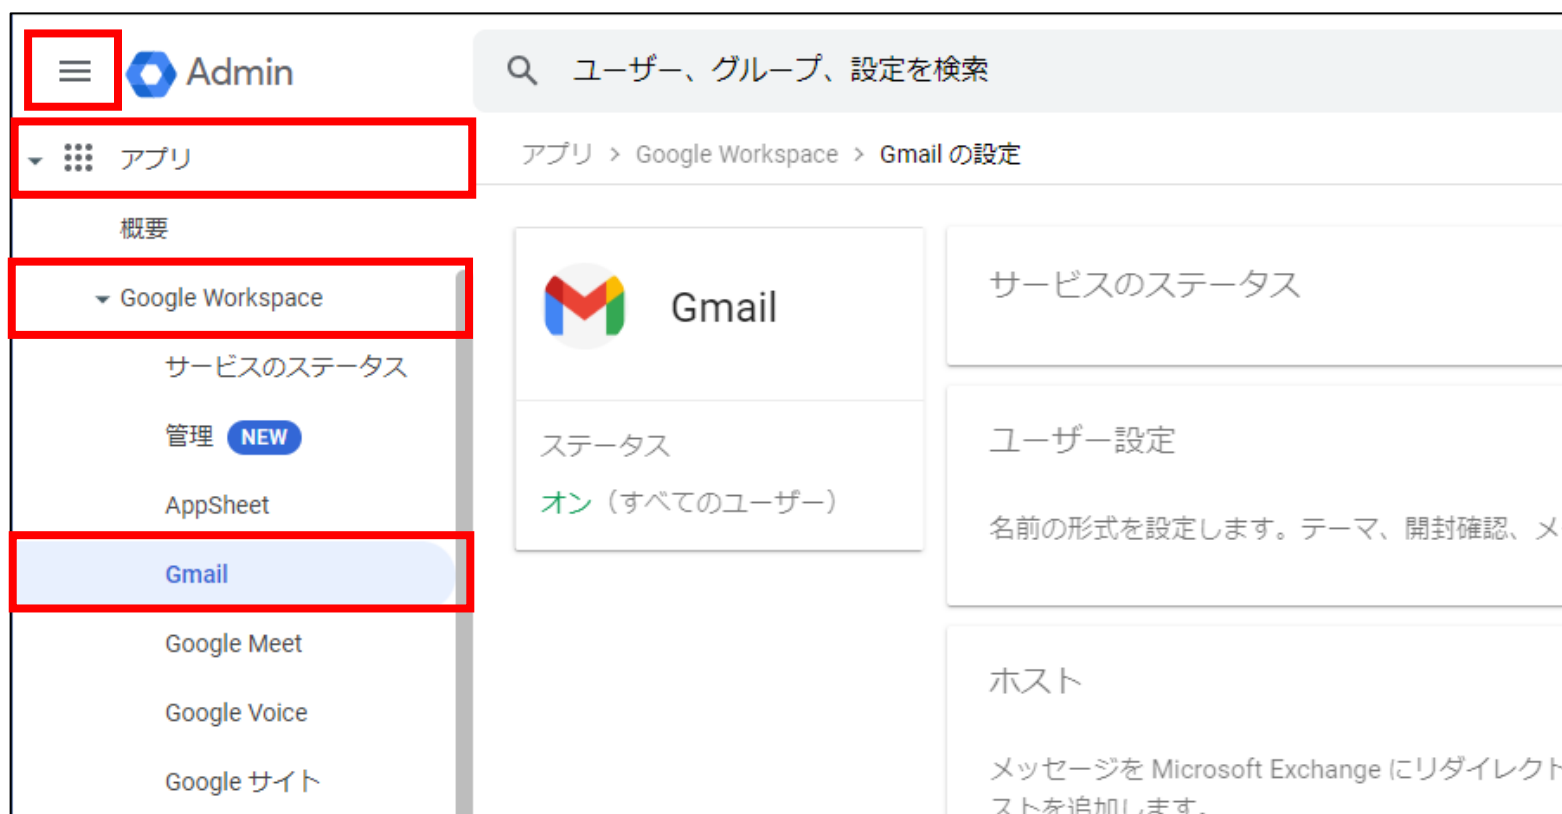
Admin

ユーザー、グループ、設定を検索

アプリ

概要

Google Workspace

サービスのステータス

管理 NEW

AppSheet

Gmail

Google Meet

Google Voice

Google サイト

アプリ > Google Workspace > Gmail の設定

Gmail

ステータス

オン（すべてのユーザー）

サービスのステータス

ユーザー設定

名前の形式を設定します。テーマ、開封確認、メ

ホスト

メッセージを Microsoft Exchange にリダイレクト

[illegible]